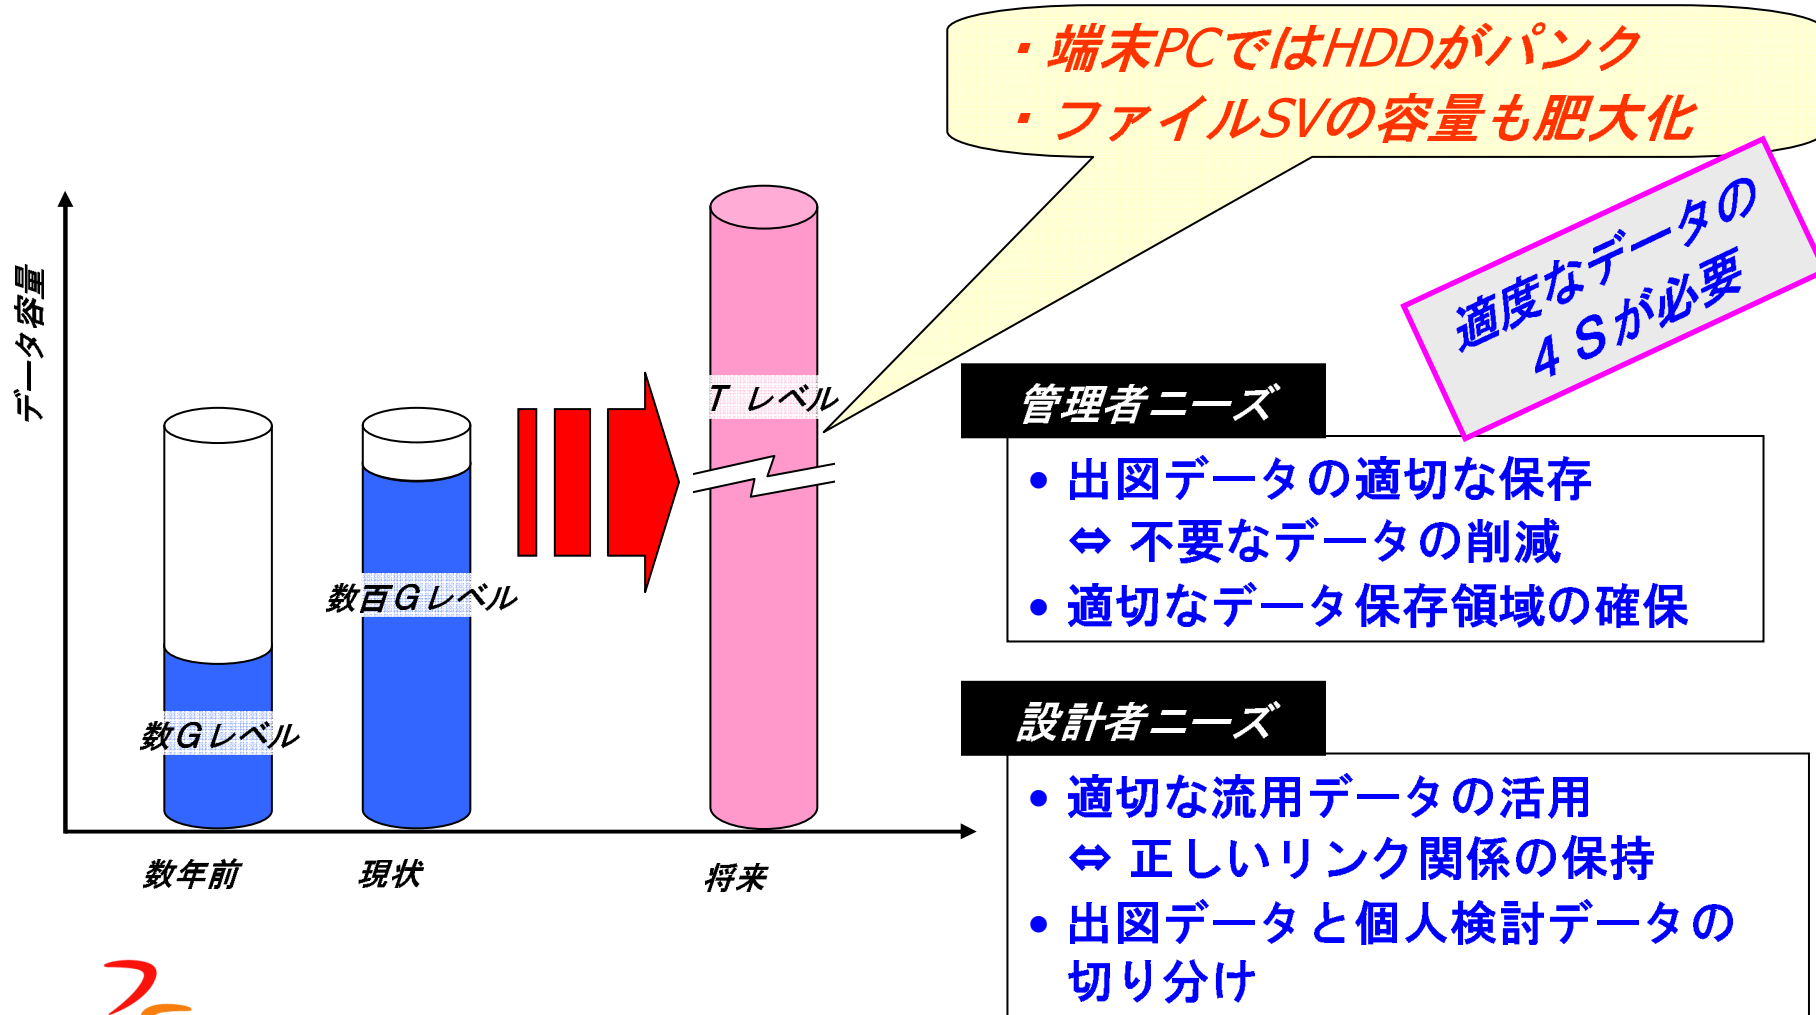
・端末PCではHDDがパンク
・ファイルSVの容量も肥大化

適度なデータの
4Sが必要

データ容量

Tレベル

数百Gレベル

数Gレベル

数年前　現状　将来

管理者ニーズ

• 出図データの適切な保存
⇔ 不要なデータの削減
• 適切なデータ保存領域の確保

設計者ニーズ

• 適切な流用データの活用
⇔ 正しいリンク関係の保持
• 出図データと個人検討データの切り分け